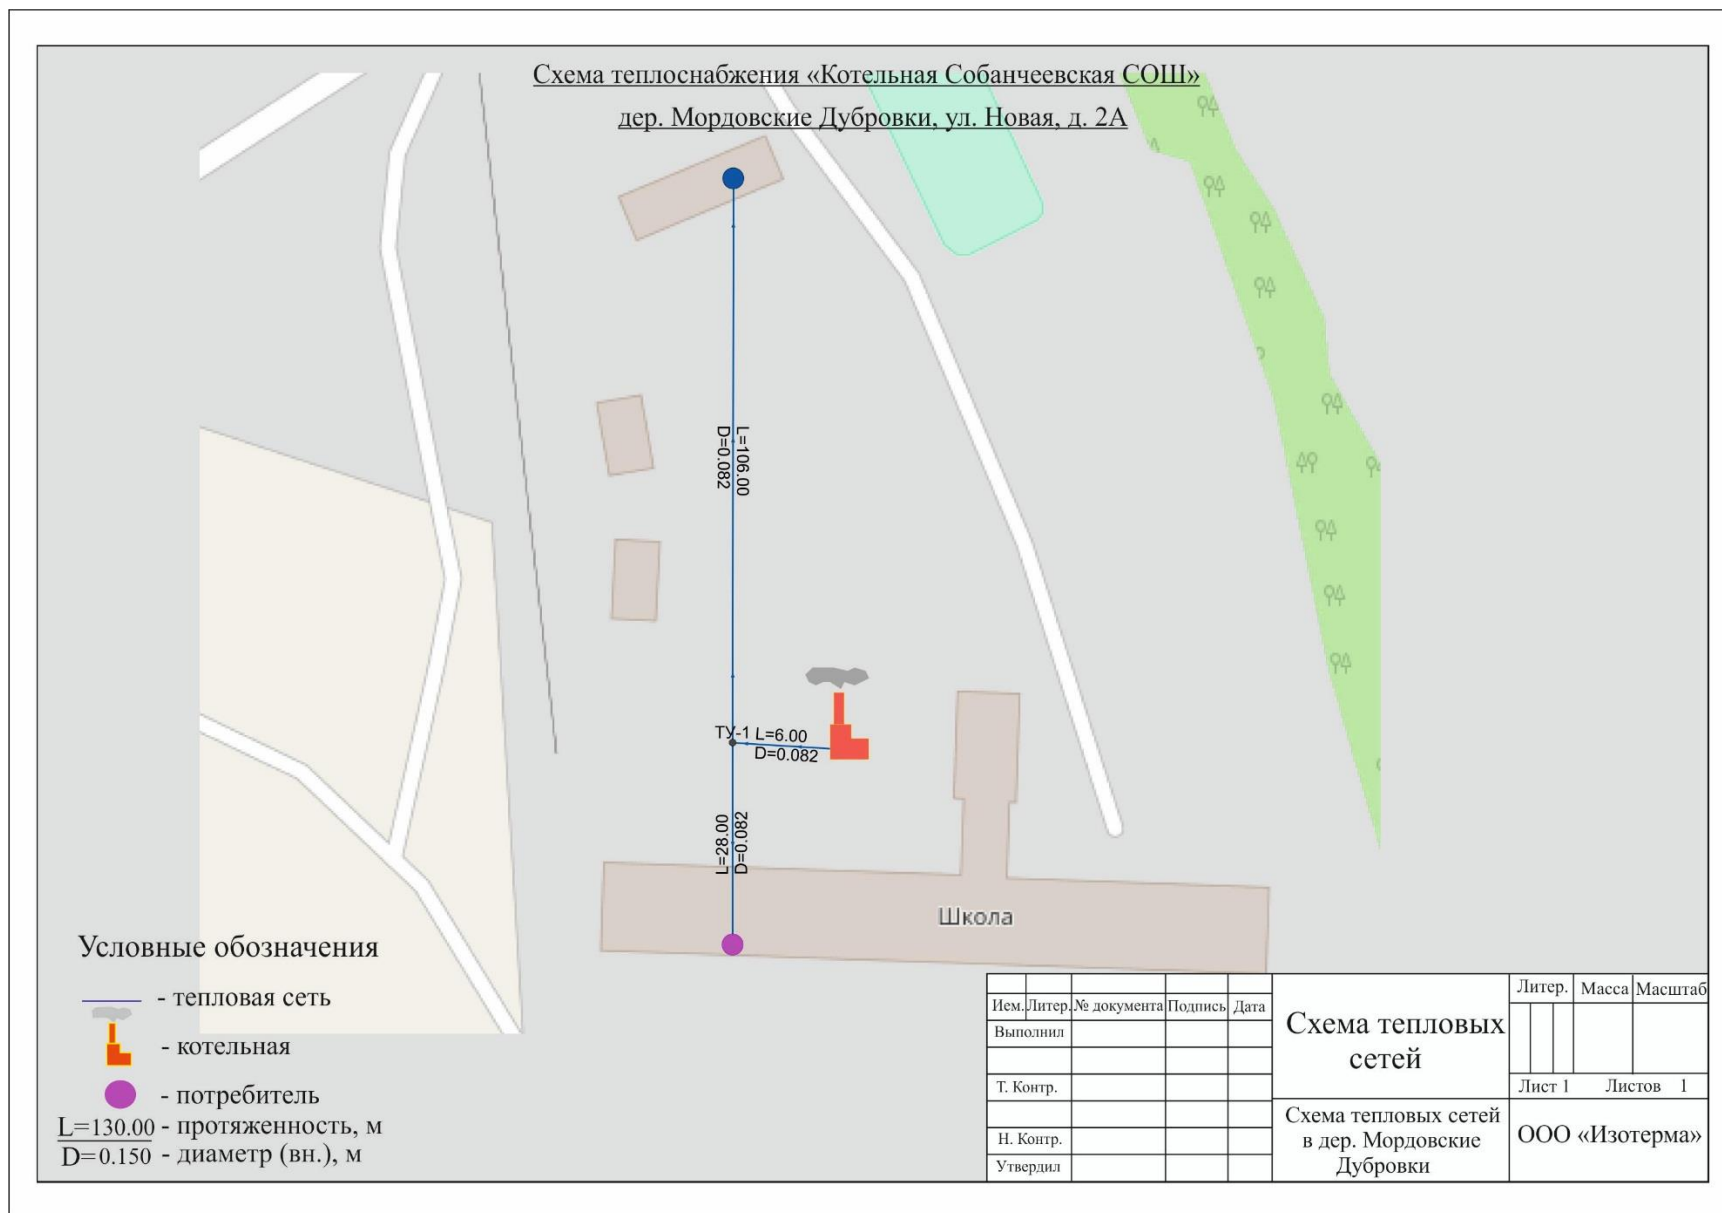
Схема теплоснабжения «Котельная Собанчеевская СОШ»
дер. Мордовские Дубровки, ул. Новая, д. 2А

L=106.00
D=0.082

ТУ-1 L=6.00
D=0.082

L=28.00
D=0.082

Школа

Условные обозначения
- тепловая сеть
- котельная
- потребитель
L=130.00 - протяженность, м
D=0.150 - диаметр (вн.), м

| Исм. | Литер. | № документа | Подпись | Дата |
|---|---|---|---|---|
| Выполнил | | | | |
| | | | | |
| Т. Контр. | | | | |
| | | | | |
| Н. Контр. | | | | |
| Утвердил | | | | |

Схема тепловых сетей

| Литер. | Масса | Масштаб |
|---|---|---|
| | | |

Лист 1 Листов 1

Схема тепловых сетей в дер. Мордовские Дубровки

ООО «Изотерма»